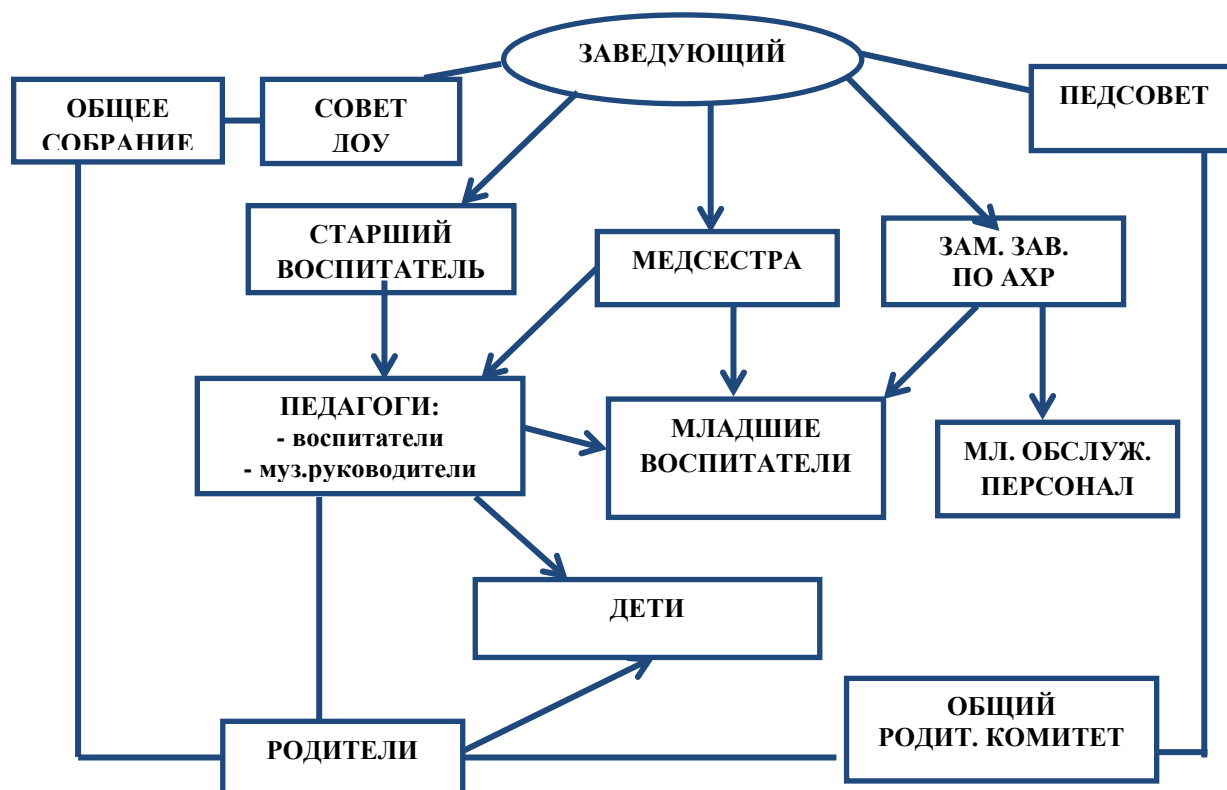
ЗАВЕДУЮЩИЙ

ОБЩЕЕ СОБРАНИЕ

СОВЕТ ДОУ

ПЕДСОВЕТ

СТАРШИЙ ВОСПИТАТЕЛЬ

МЕДСЕСТРА

ЗАМ. ЗАВ. ПО АХР

ПЕДАГОГИ:
- воспитатели
- муз.руководители

МЛАДШИЕ ВОСПИТАТЕЛИ

МЛ. ОБСЛУЖ. ПЕРСОНАЛ

ДЕТИ

РОДИТЕЛИ

ОБЩИЙ РОДИТ. КОМИТЕТ